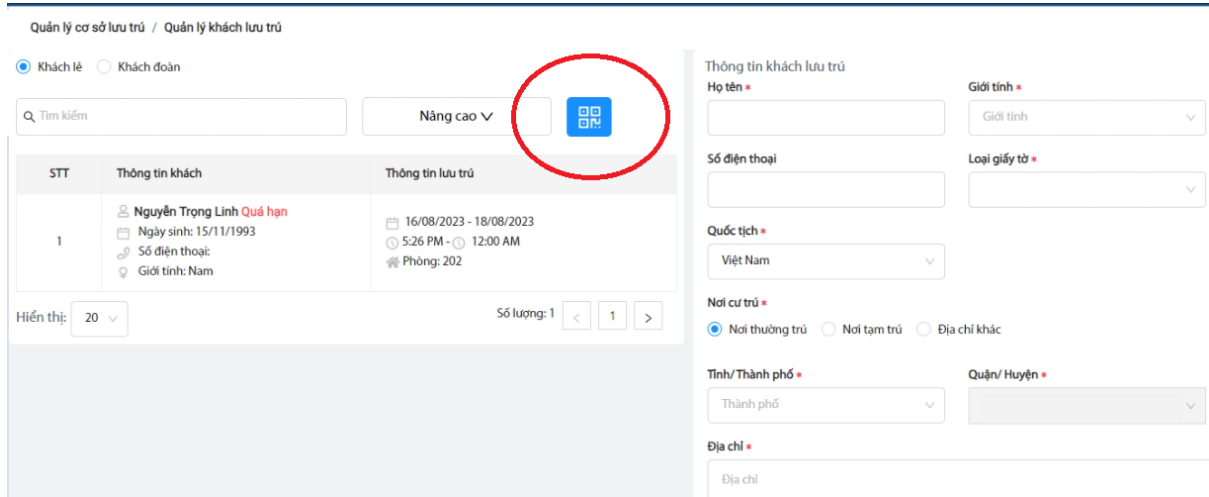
Quản lý cơ sở lưu trú / Quản lý khách lưu trú

Khách lẻ Khách đoàn

Tìm kiếm

Nâng cao

| STT | Thông tin khách | Thông tin lưu trú |
|---|---|---|
| 1 | Nguyễn Trọng Linh Quá hạn<br>Ngày sinh: 15/11/1993<br>Số điện thoại:<br>Giới tính: Nam | 16/08/2023 - 18/08/2023<br>5:26 PM - 12:00 AM<br>Phòng: 202 |

Hiển thị: 20

Số lượng: 1 < 1 >

Thông tin khách lưu trú

Họ tên *

Giới tính *

Giới tính

Số điện thoại

Loại giấy tờ *

Quốc tịch *

Việt Nam

Nơi cư trú *

Nơi thường trú Nơi tạm trú Địa chỉ khác

Tỉnh/ Thành phố *

Thành phố

Quận/ Huyện *

Địa chỉ *

Địa chỉ